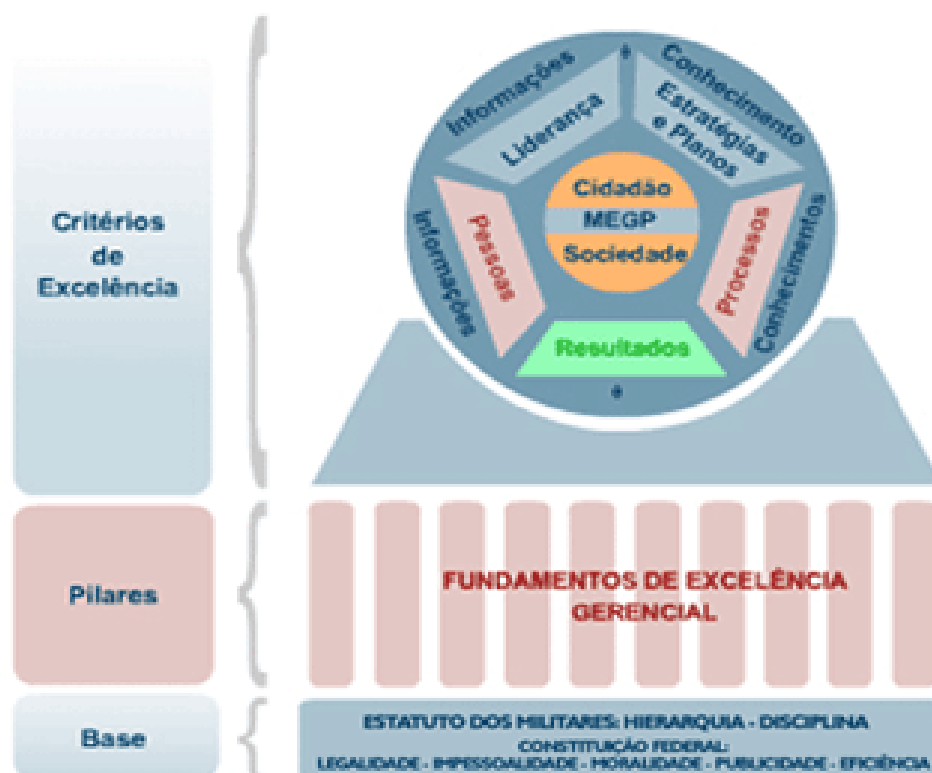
Critérios de Excelência

Informações

Conhecimento

Liderança

Estratégias e Planos

Informações

Pessoas

Cidadão

MEGP

Sociedade

Processos

Conhecimentos

Resultados

Pilares

FUNDAMENTOS DE EXCELÊNCIA GERENCIAL

Base

ESTATUTO DOS MILITARES: HIERARQUIA - DISCIPLINA

CONSTITUIÇÃO FEDERAL:
LEGALIDADE - IMPESSOALIDADE - MORALIDADE - PUBLICIDADE - EFICIÊNCIA